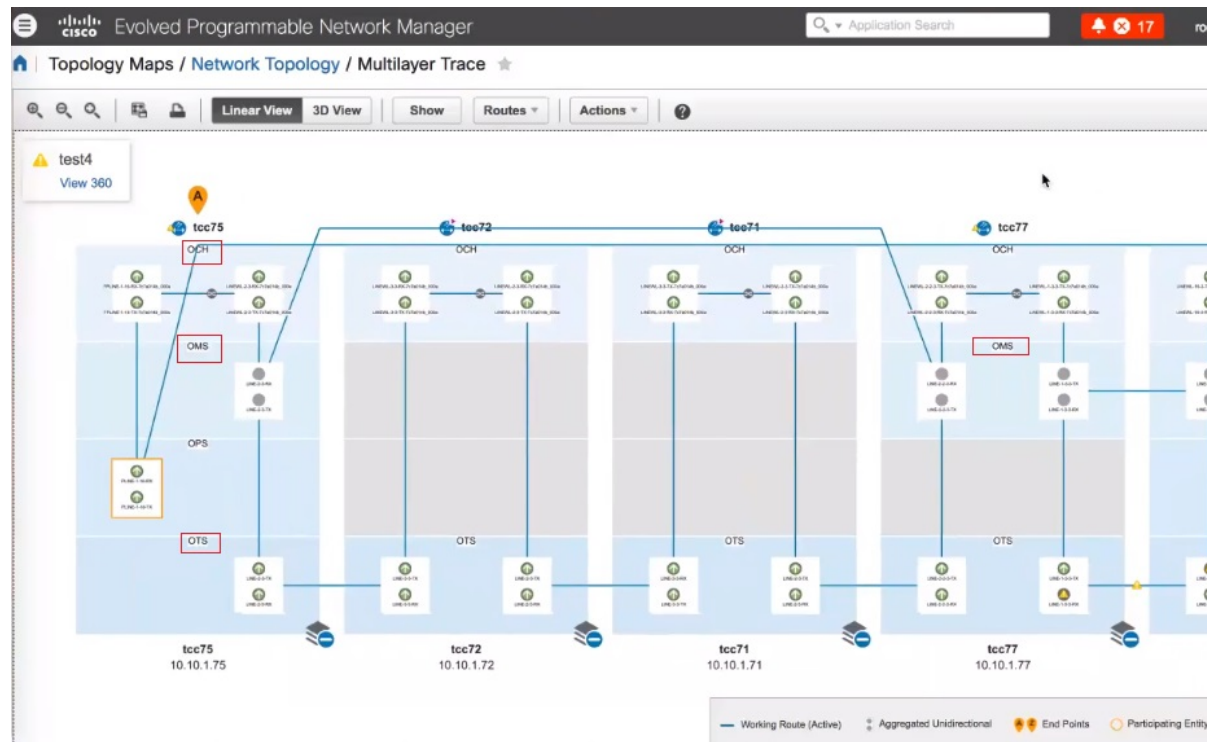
cisco Evolved Programmable Network Manager

Application Search

17

ro

Topology Maps / Network Topology / Multilayer Trace

Linear View 3D View Show Routes Actions

test4
View 360

A

tcc75 tcc72 tcc71 tcc77

OCH OCH OCH OCH

OMS OMS

OPS

OTS OTS OTS OTS

tcc75
10.10.1.75

tcc72
10.10.1.72

tcc71
10.10.1.71

tcc77
10.10.1.77

Working Route (Active) Aggregated Unidirectional End Points Participating Entity